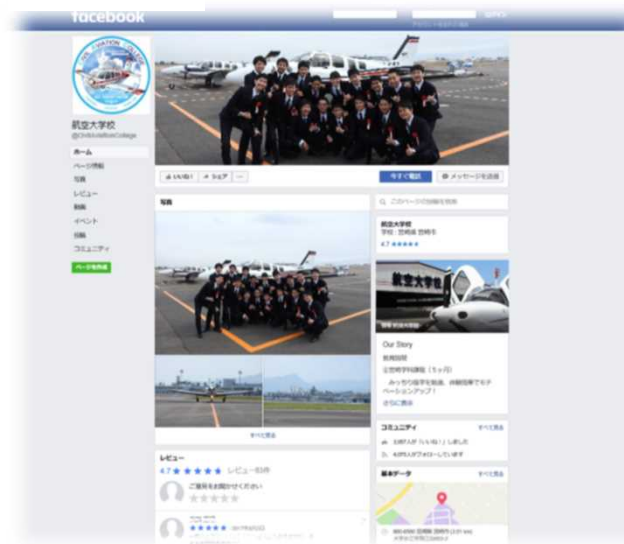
facebook

航空大学校
@CivilAviationCollege

ホーム
ページ情報
写真
レビュー
動画
イベント
投稿
コミュニティ

ページを作成

いいね！
シェア
...

今すぐ電話
メッセージを送信

写真

すべて見る

レビュー
4.7 ★★★★★ レビュー83件

ご意見をお聞かせください
★★★★★

★★★★★

このページの投稿を検索

航空大学校
学校・宮崎県 宮崎市
4.7 ★★★★★

航空大学校

Our Story
教育訓練
宮崎学科課程（5ヶ月）
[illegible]
さらに表示

コミュニティ
すべて見る
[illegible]人が「いいね！」しました
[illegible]人がフォローしています

基本データ
すべて見る
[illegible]